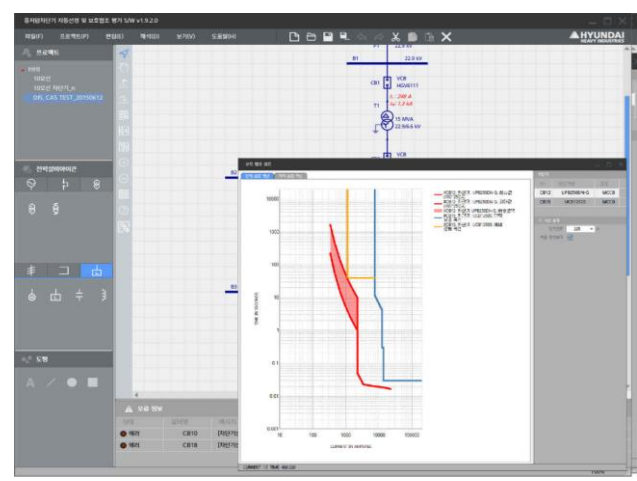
배전용차단기 자동선정 및 보호협조 평가 S/W v1.9.2.0

파일(F) 프로젝트(P) 편집(E) 해석(I) 보기(V) 도움말(H)

HYUNDAI
HEAVY INDUSTRIES

프로젝트

DRL CAS TEST_20150612

전력설비아이콘

도형

B1
22.9 kV
CB1
VCB
HGV6111
T1
15 MVA
22.9/6.6 kV
VCB

10000
1000
100
10
1
0.1
0.01
0.001
10
100
1000
10000
100000

CB10
CB18
에러
에러